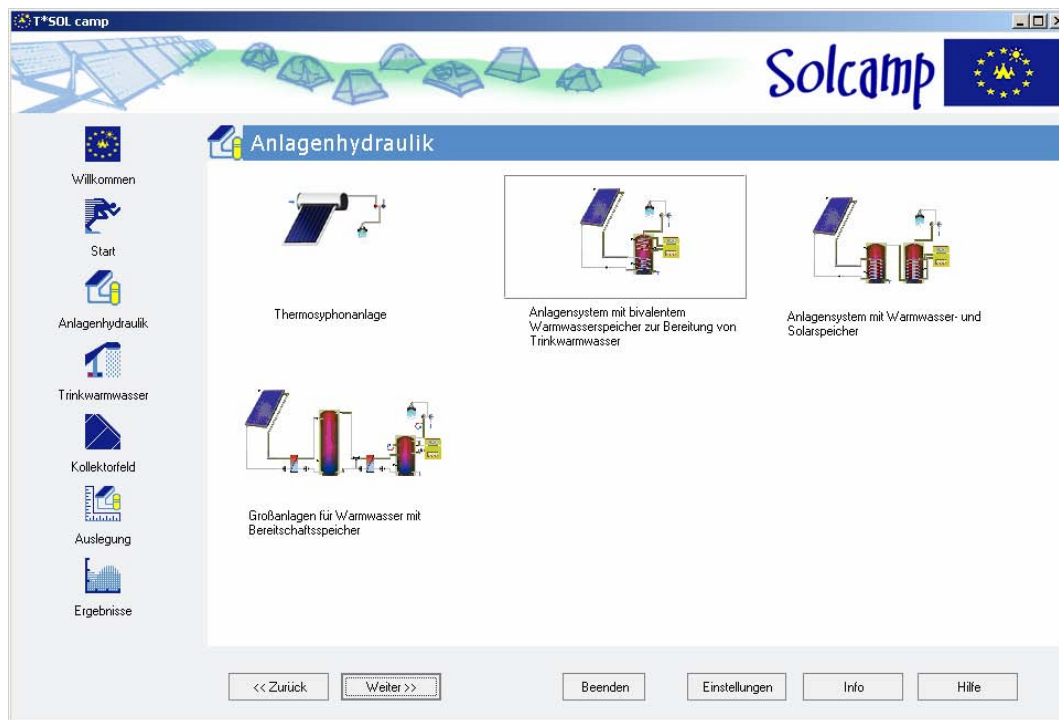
T*SOL camp

Solcamp

Willkommen

Start

Anlagenhydraulik

Trinkwarmwasser

Kollektorfeld

Auslegung

Ergebnisse

Anlagenhydraulik

Thermosyphonanlage

Anlagensystem mit bivalentem Warmwasserspeicher zur Bereitung von Trinkwarmwasser

Anlagensystem mit Warmwasser- und Solarspeicher

Großanlagen für Warmwasser mit Bereitschaftsspeicher

<< Zurück | Weiter >> | Beenden | Einstellungen | Info | Hilfe